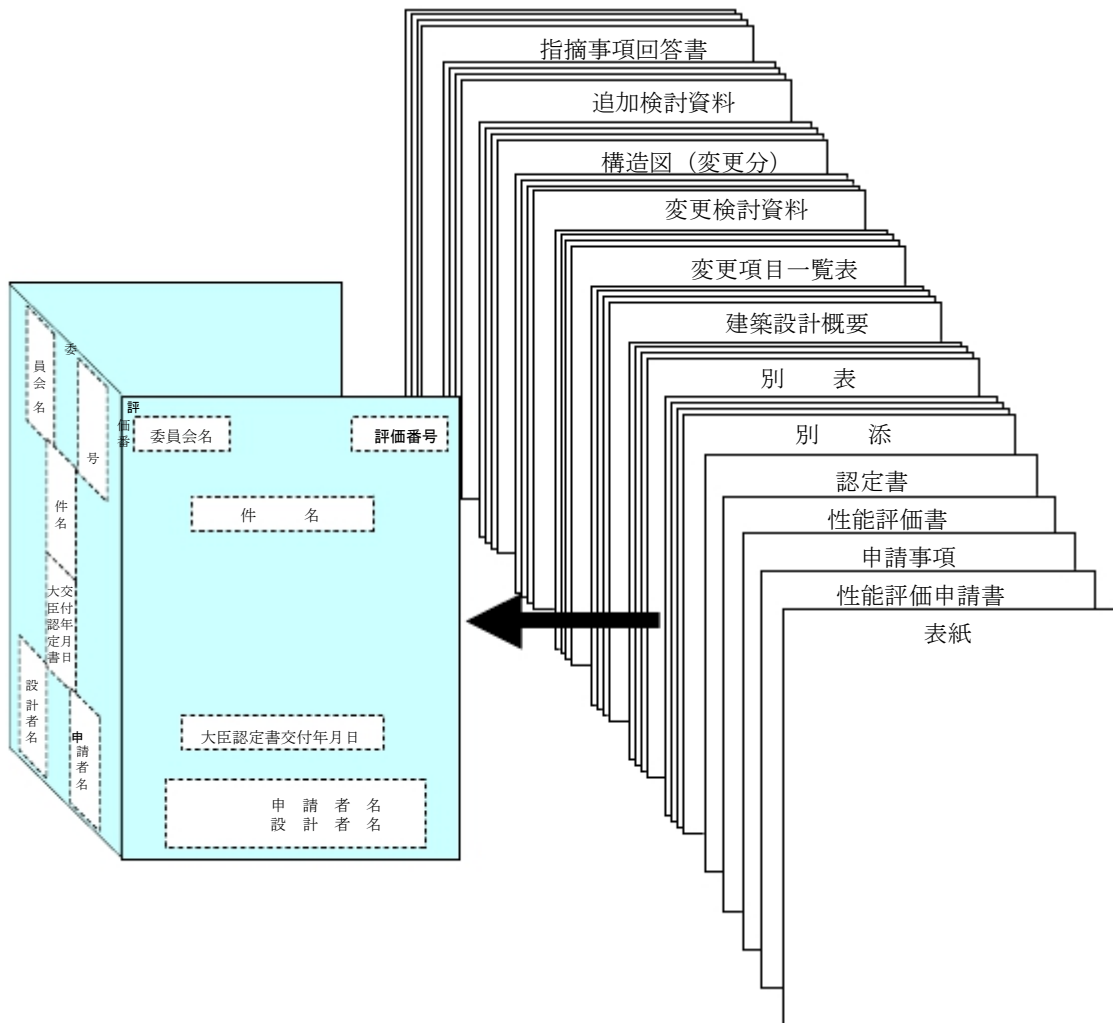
指摘事項回答書
追加検討資料
構造図（変更分）
変更検討資料
変更項目一覧表
建築設計概要
別　表
別　添
認定書
性能評価書
申請事項
性能評価申請書
表紙

委員会名
評価番号
件名
大臣認定書交付年月日
設計者名
申請者名

評価番号
委員会名
件　名
大臣認定書交付年月日
申請者名
設計者名